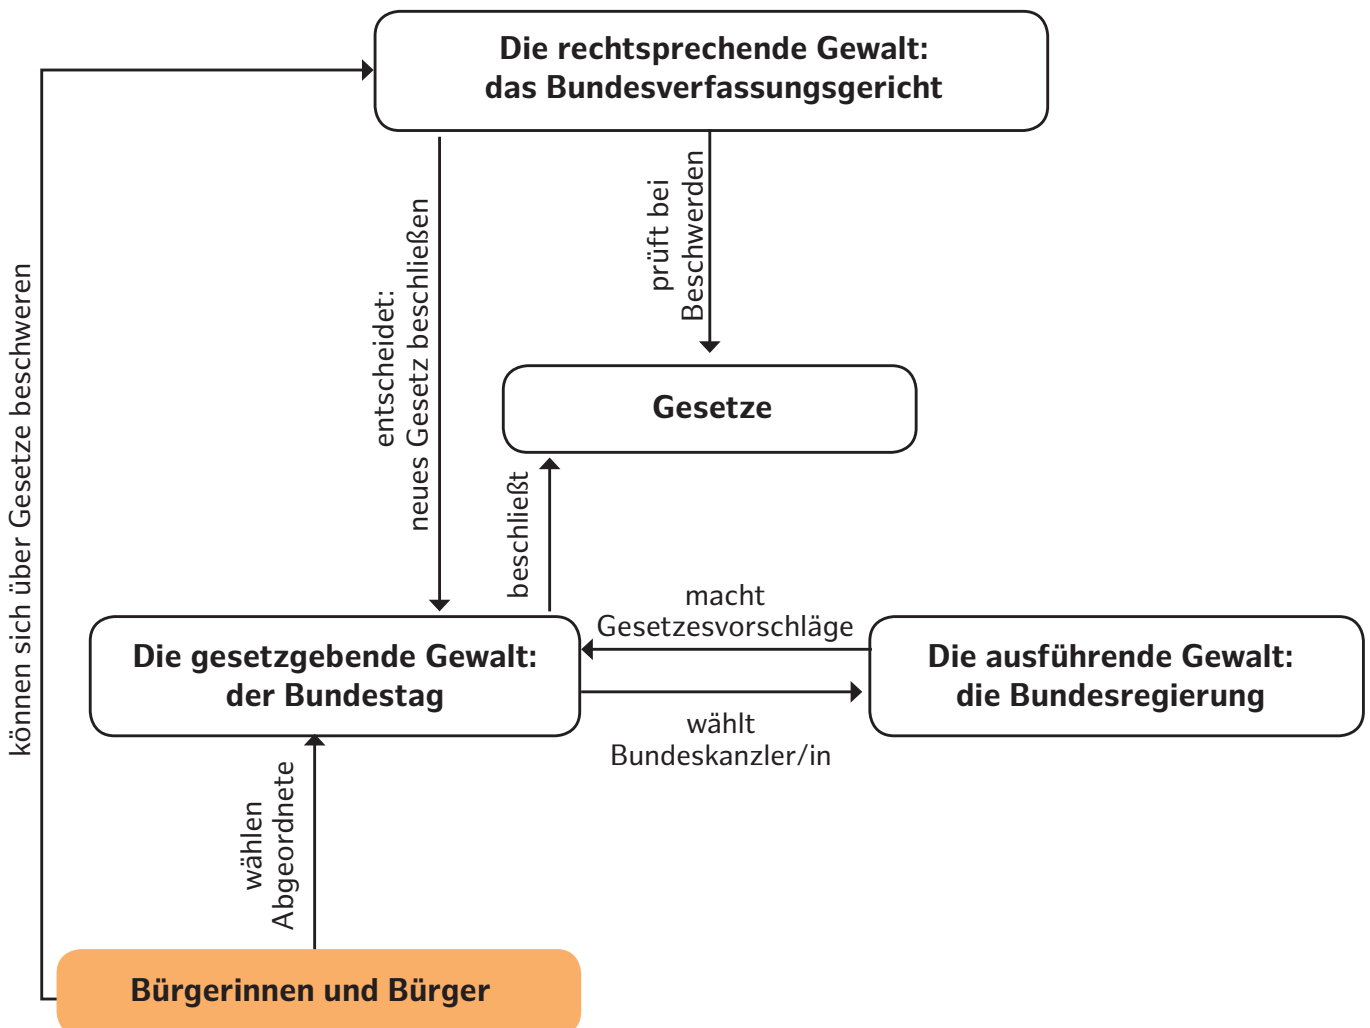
Die rechtsprechende Gewalt:
das Bundesverfassungsgericht

entscheidet:
neues Gesetz beschließen

prüft bei
Beschwerden

Gesetze

beschließt

macht
Gesetzesvorschläge

Die gesetzgebende Gewalt:
der Bundestag

Die ausführende Gewalt:
die Bundesregierung

wählt
Bundeskanzler/in

können sich über Gesetze beschweren

wählen
Abgeordnete

Bürgerinnen und Bürger